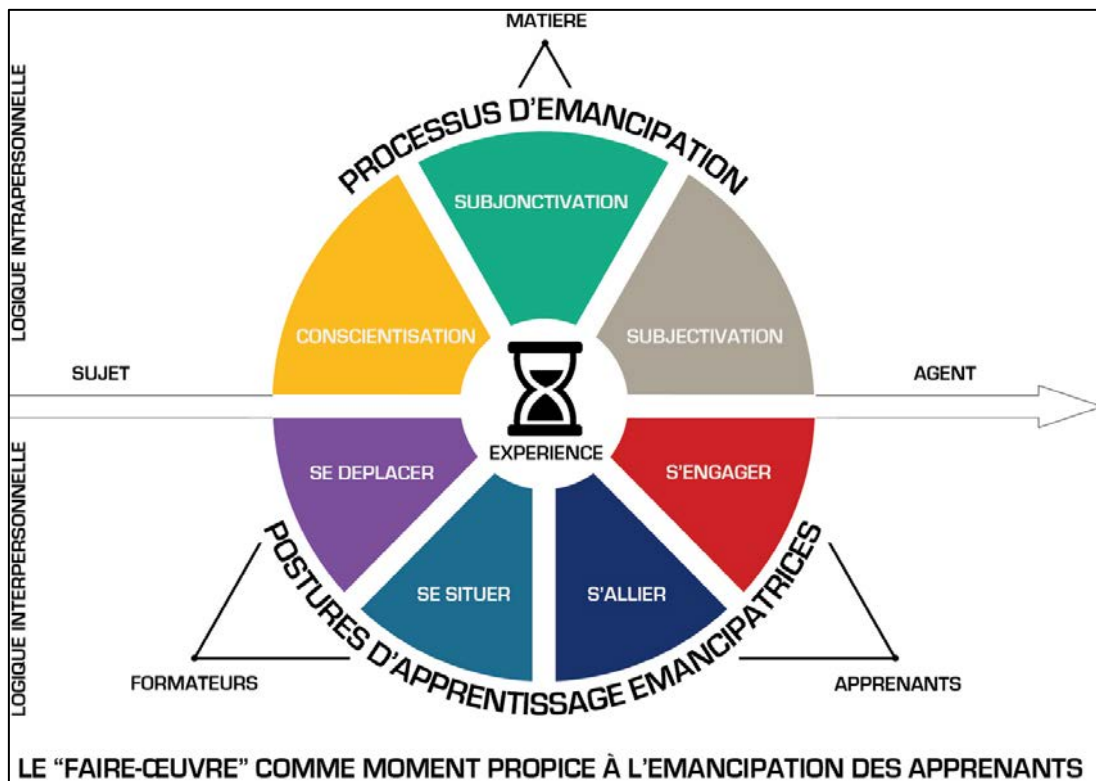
MATIERE

LOGIQUE INTRAPERSONNELLE

PROCESSUS D'EMANCIPATION

SUBJONCTIVATION

CONSCIENTISATION

SUBJECTIVATION

SUJET

AGENT

EXPERIENCE

LOGIQUE INTERPERSONNELLE

SE DEPLACER

S'ENGAGER

SE SITUER

S'ALLIER

POSTURES D'APPRENTISSAGE EMANCIPATRICES

FORMATEURS

APPRENANTS

LE "FAIRE-ŒUVRE" COMME MOMENT PROPICE À L'EMANCIPATION DES APPRENANTS